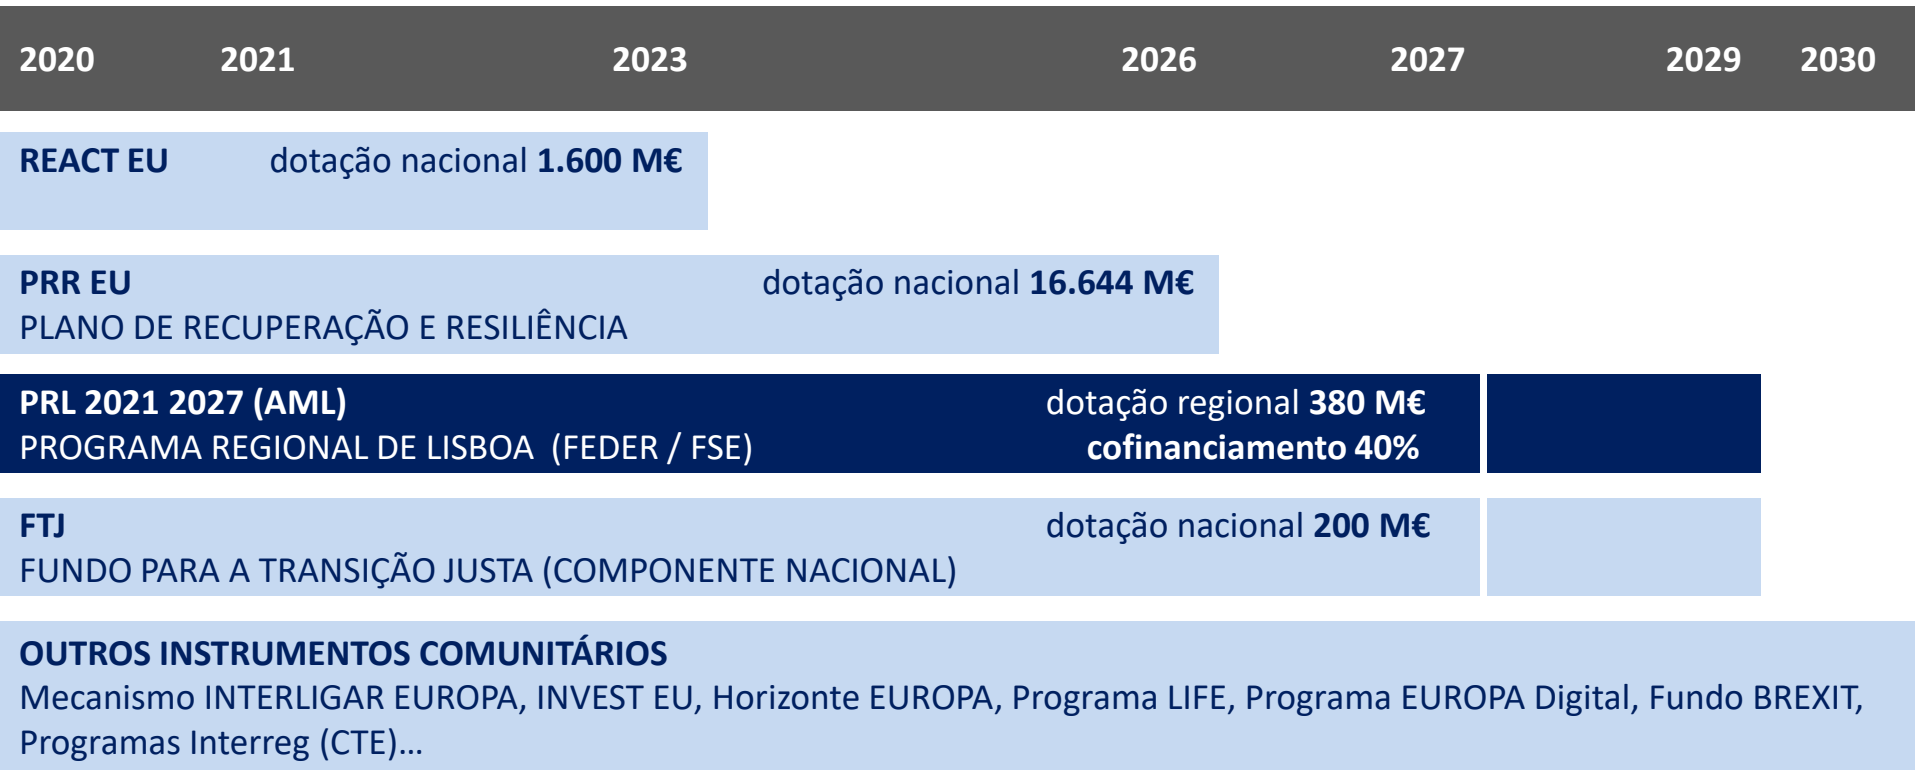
2020 2021 2023 2026 2027 2029 2030

REACT EU dotação nacional **1.600 M€**

PRR EU dotação nacional **16.644 M€**
PLANO DE RECUPERAÇÃO E RESILIÊNCIA

PRL 2021 2027 (AML) dotação regional **380 M€**
PROGRAMA REGIONAL DE LISBOA (FEDER / FSE) **cofinanciamento 40%**

FTJ dotação nacional **200 M€**
FUNDO PARA A TRANSIÇÃO JUSTA (COMPONENTE NACIONAL)

OUTROS INSTRUMENTOS COMUNITÁRIOS
Mecanismo INTERLIGAR EUROPA, INVEST EU, Horizonte EUROPA, Programa LIFE, Programa EUROPA Digital, Fundo BREXIT, Programas Interreg (CTE)…